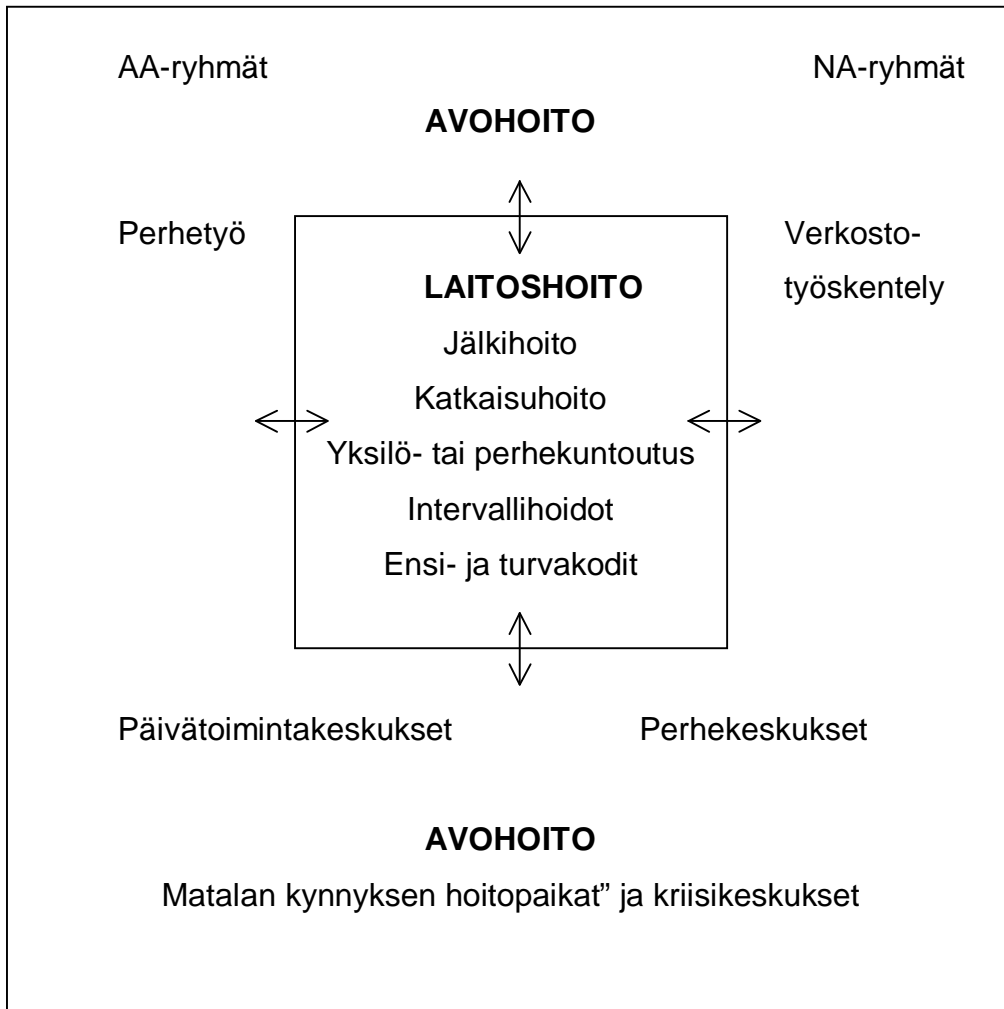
AA-ryhmät

NA-ryhmät

**AVOHOITO**

Perhetyö

Verkostotyöskentely

**LAITOSHOITO**

Jälkihoito

Katkaisuhoito

Yksilö- tai perhekuntoutus

Intervallihoidot

Ensi- ja turvakodit

Päivätoimintakeskukset

Perhekeskukset

**AVOHOITO**

Matalan kynnyksen hoitopaikat” ja kriisikeskukset